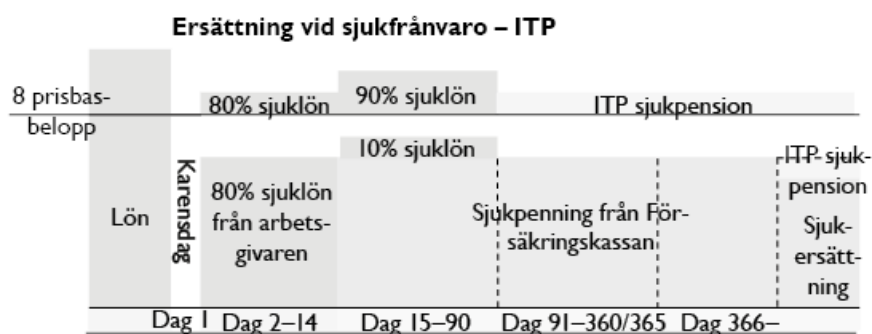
Ersättning vid sjukfrånvaro – ITP

8 prisbasbelopp

80% sjuklön

90% sjuklön

ITP sjukpension

10% sjuklön

Lön

Karensdag

80% sjuklön från arbetsgivaren

Sjukpenning från Försäkringskassan

ITP sjukpension

Sjukersättning

Dag 1

Dag 2–14

Dag 15–90

Dag 91–360/365

Dag 366–